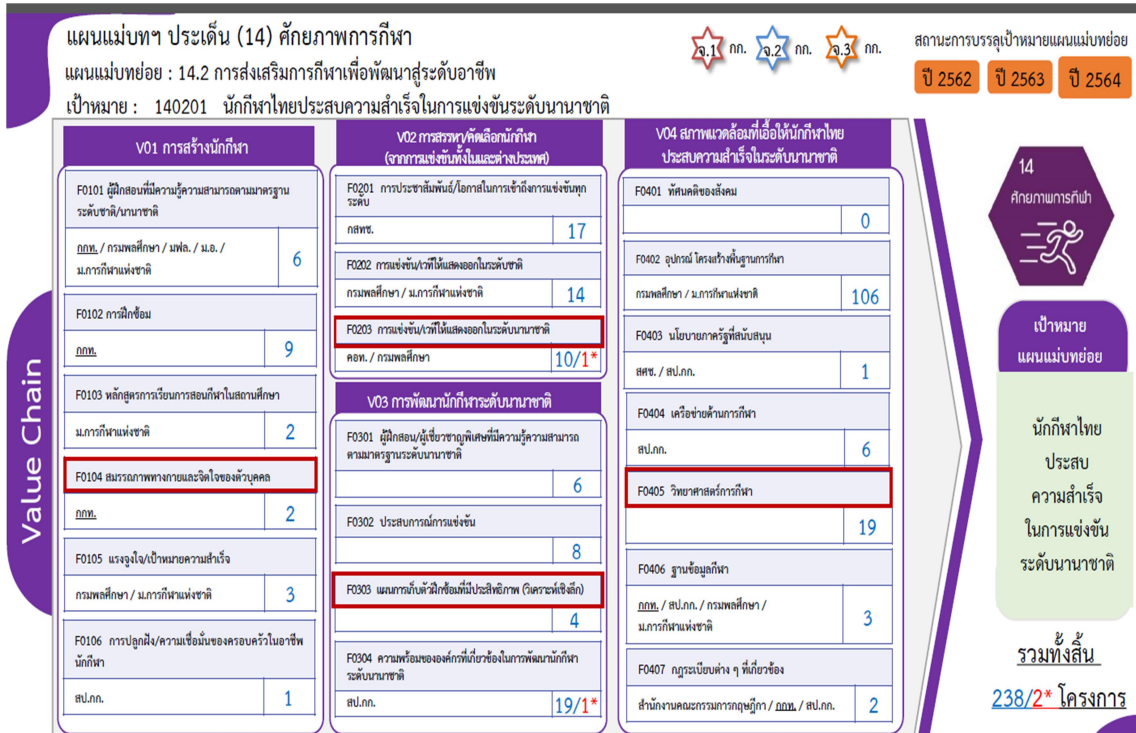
แผนแม่บทฯ ประเด็น (14) ศักยภาพการกีฬา

แผนแม่บทย่อย : 14.2 การส่งเสริมการกีฬาเพื่อพัฒนาสู่ระดับอาชีพ

เป้าหมาย : 140201 นักกีฬาไทยประสบความสำเร็จในการแข่งขันระดับนานาชาติ

จ.1 กก. จ.2 กก. จ.3 กก.

สถานะการบรรลุเป้าหมายแผนแม่บทย่อย

ปี 2562 ปี 2563 ปี 2564

Value Chain

V01 การสร้างนักกีฬา

F0101 ผู้ฝึกสอนที่มีความรู้ความสามารถตามมาตรฐานระดับชาติ/นานาชาติ
กกท. / กรมพลศึกษา / มฟล. / ม.อ. / ม.การกีฬาแห่งชาติ 6

F0102 การฝึกซ้อม
กกท. 9

F0103 หลักสูตรการเรียนการสอนกีฬาในสถานศึกษา
ม.การกีฬาแห่งชาติ 2

F0104 สมรรถภาพทางกายและจิตใจของตัวบุคคล
กกท. 2

F0105 แรงจูงใจ/เป้าหมายความสำเร็จ
กรมพลศึกษา / ม.การกีฬาแห่งชาติ 3

F0106 การปลูกฝัง/ความเชื่อมั่นของครอบครัวในอาชีพนักกีฬา
สป.กก. 1

V02 การสรรหา/คัดเลือกนักกีฬา (จากการแข่งขันทั้งในและต่างประเทศ)

F0201 การประชาสัมพันธ์/โอกาสในการเข้าถึงการแข่งขันทุกระดับ
กสพช. 17

F0202 การแข่งขัน/เวทีให้แสดงออกในระดับชาติ
กรมพลศึกษา / ม.การกีฬาแห่งชาติ 14

F0203 การแข่งขัน/เวทีให้แสดงออกในระดับนานาชาติ
คอท. / กรมพลศึกษา 10/1*

V03 การพัฒนานักกีฬาระดับนานาชาติ

F0301 ผู้ฝึกสอน/ผู้เชี่ยวชาญพิเศษที่มีความรู้ความสามารถตามมาตรฐานระดับนานาชาติ
6

F0302 ประสบการณ์การแข่งขัน
8

F0303 แผนการเก็บตัวฝึกซ้อมที่มีประสิทธิภาพ (วิเคราะห์เชิงลึก)
4

F0304 ความพร้อมขององค์กรที่เกี่ยวข้องในการพัฒนานักกีฬาระดับนานาชาติ
สป.กก. 19/1*

V04 สภาพแวดล้อมที่เอื้อให้นักกีฬาไทยประสบความสำเร็จในระดับนานาชาติ

F0401 ทัศนคติของสังคม
0

F0402 อุปกรณ์ โครงสร้างพื้นฐานการกีฬา
กรมพลศึกษา / ม.การกีฬาแห่งชาติ 106

F0403 นโยบายภาครัฐที่สนับสนุน
สศช. / สป.กก. 1

F0404 เครือข่ายด้านการกีฬา
สป.กก. 6

F0405 วิทยาศาสตร์การกีฬา
19

F0406 ฐานข้อมูลกีฬา
กกท. / สป.กก. / กรมพลศึกษา / ม.การกีฬาแห่งชาติ 3

F0407 กฎระเบียบต่าง ๆ ที่เกี่ยวข้อง
สำนักงานคณะกรรมการกฤษฎีกา / กกท. / สป.กก. 2

14 ศักยภาพการกีฬา

เป้าหมาย แผนแม่บทย่อย

นักกีฬาไทย ประสบ ความสำเร็จ ในการแข่งขัน ระดับนานาชาติ

รวมทั้งสิ้น
238/2* โครงการ